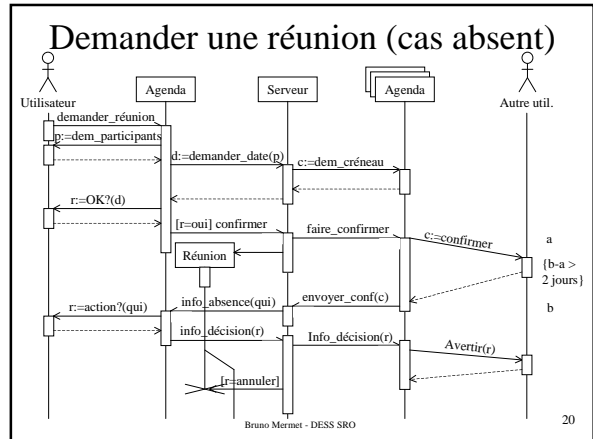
Demander une réunion (cas absent)

Utilisateur

Agenda

Serveur

Agenda

Autre util.

demander_réunion

p:=dem_participants

d:=demander_date(p)

c:=dem_créneau

r:=OK?(d)

[r=oui] confirmer

faire_confirmer

c:=confirmer

a

{b-a > 2 jours}

Réunion

envoyer_conf(c)

r:=action?(qui)

info_absence(qui)

b

info_décision(r)

Info_décision(r)

Avertir(r)

[r=annuler]

Bruno Mermet - DESS SRO

20